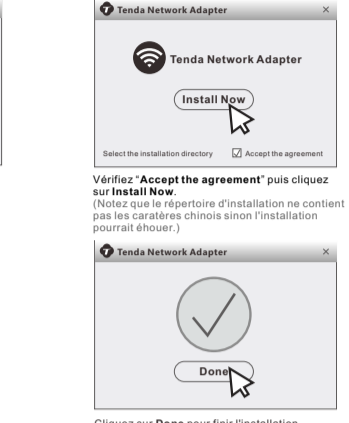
Tenda Network Adapter ×

Tenda Network Adapter

Install Now

Select the installation directory ☑ Accept the agreement

Vérifiez "**Accept the agreement**" puis cliquez sur **Install Now**.
(Notez que le répertoire d'installation ne contient pas les caratères chinois sinon l'installation pourrait éhouer.)

Tenda Network Adapter ×

Done

Cliquez sur **Done** pour finir l'installation.